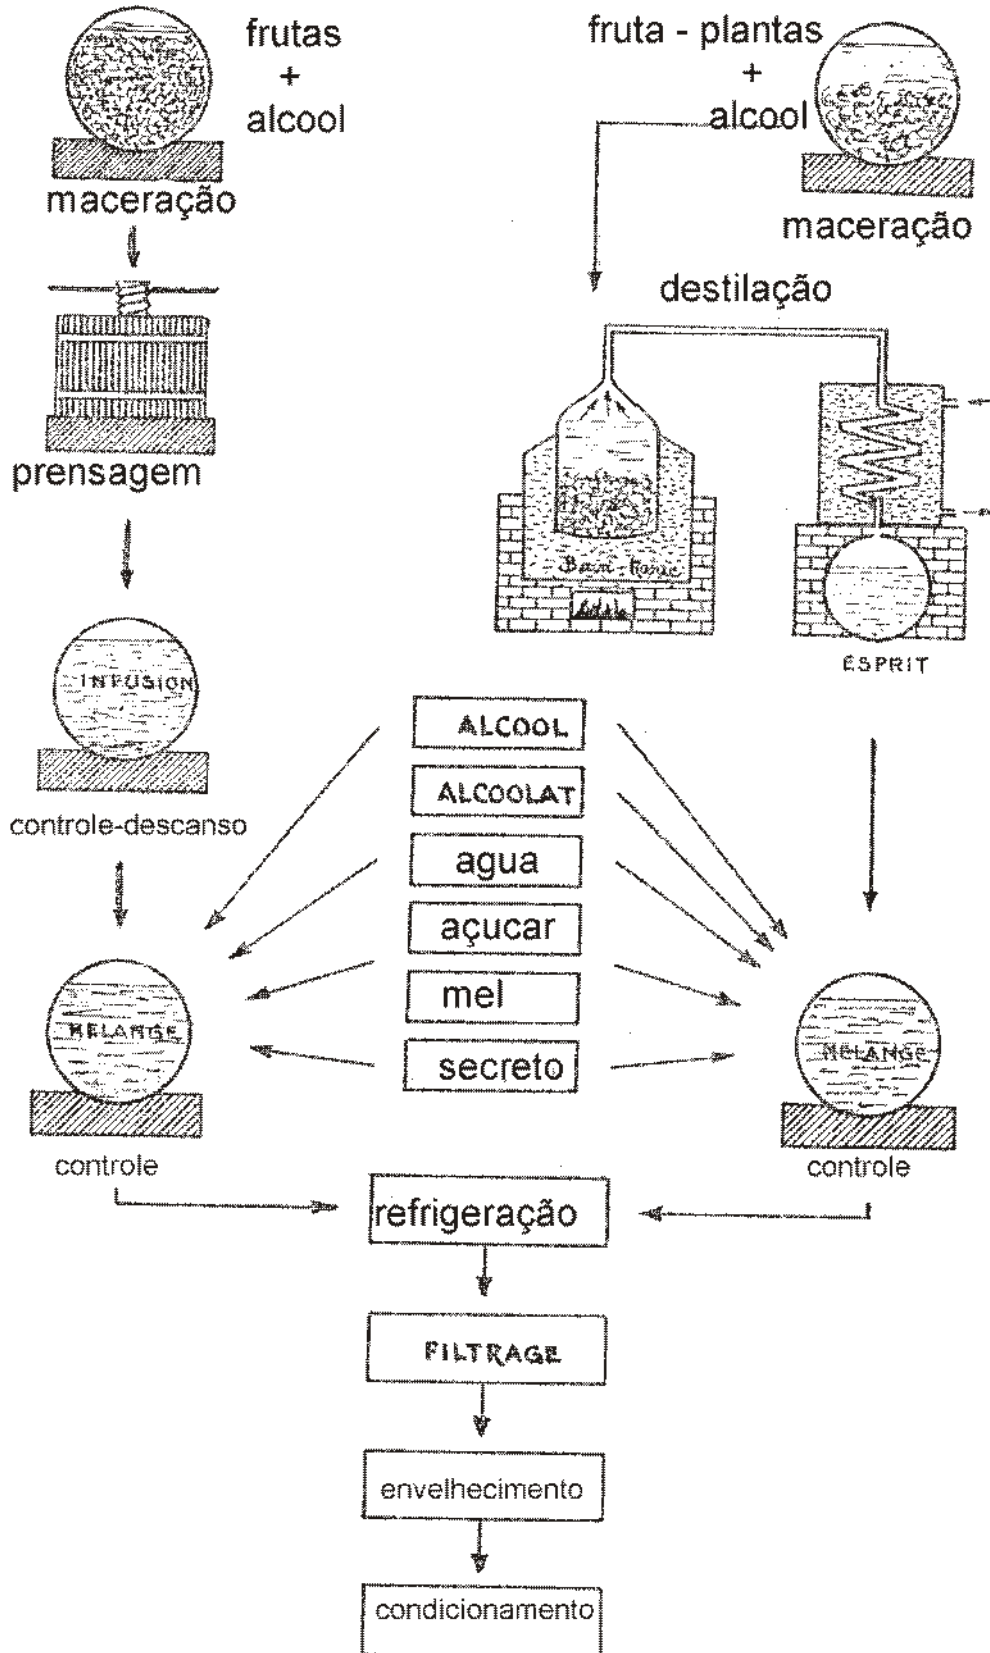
frutas
+
alcool

maceração

fruta - plantas
+
alcool

maceração

destilação

prensagem

Bain-Marie

ESPRIT

INFUSION

controle-descanso

ALCOOL

ALCOOLAT

agua

açucar

mel

secreto

MELANGE

controle

MELANGE

controle

refrigeração

FILTRAGE

envelhecimento

condicionamento